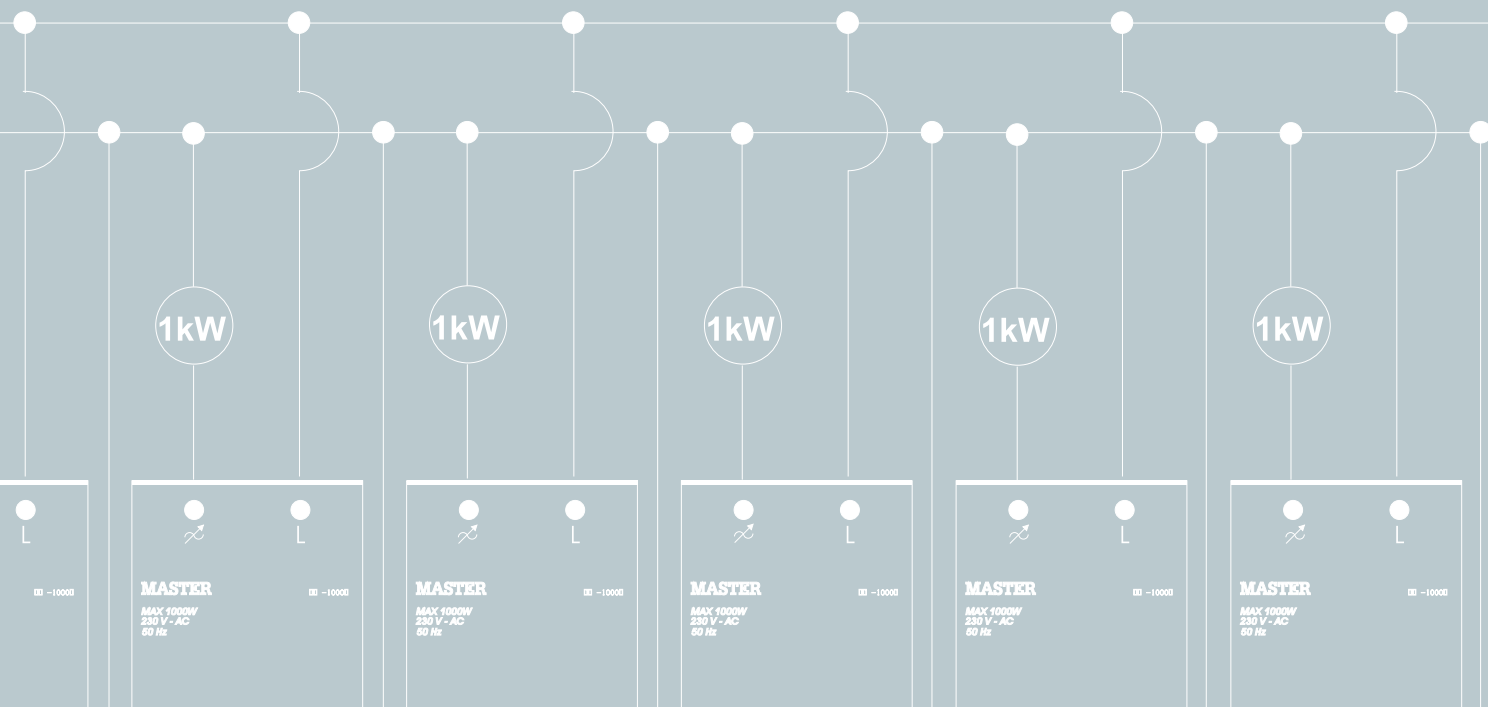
1kW

1kW

1kW

1kW

1kW

L

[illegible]

L

MASTER

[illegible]

MAX 1000W
230 V - AC
50 Hz

L

MASTER

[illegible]

MAX 1000W
230 V - AC
50 Hz

L

MASTER

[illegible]

MAX 1000W
230 V - AC
50 Hz

L

MASTER

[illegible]

MAX 1000W
230 V - AC
50 Hz

L

MASTER

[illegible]

MAX 1000W
230 V - AC
50 Hz